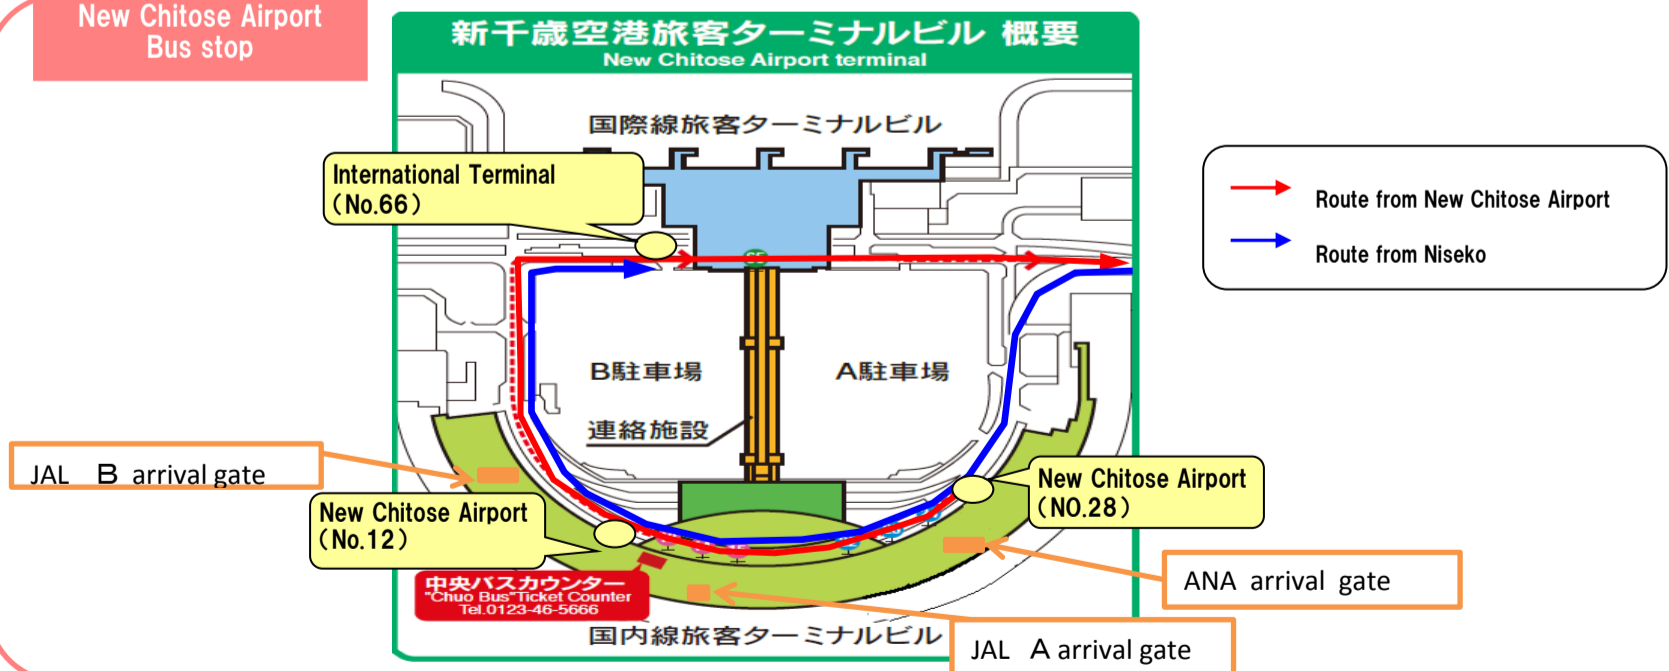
New Chitose Airport Bus stop

新千歳空港旅客ターミナルビル 概要
New Chitose Airport terminal

国際線旅客ターミナルビル

International Terminal
（No.66）

Route from New Chitose Airport

Route from Niseko

B駐車場

A駐車場

連絡施設

JAL B arrival gate

New Chitose Airport
（NO.28）

New Chitose Airport
（No.12）

中央バスカウンター
"Chuo Bus"Ticket Counter
Tel.0123-46-5666

ANA arrival gate

国内線旅客ターミナルビル

JAL A arrival gate